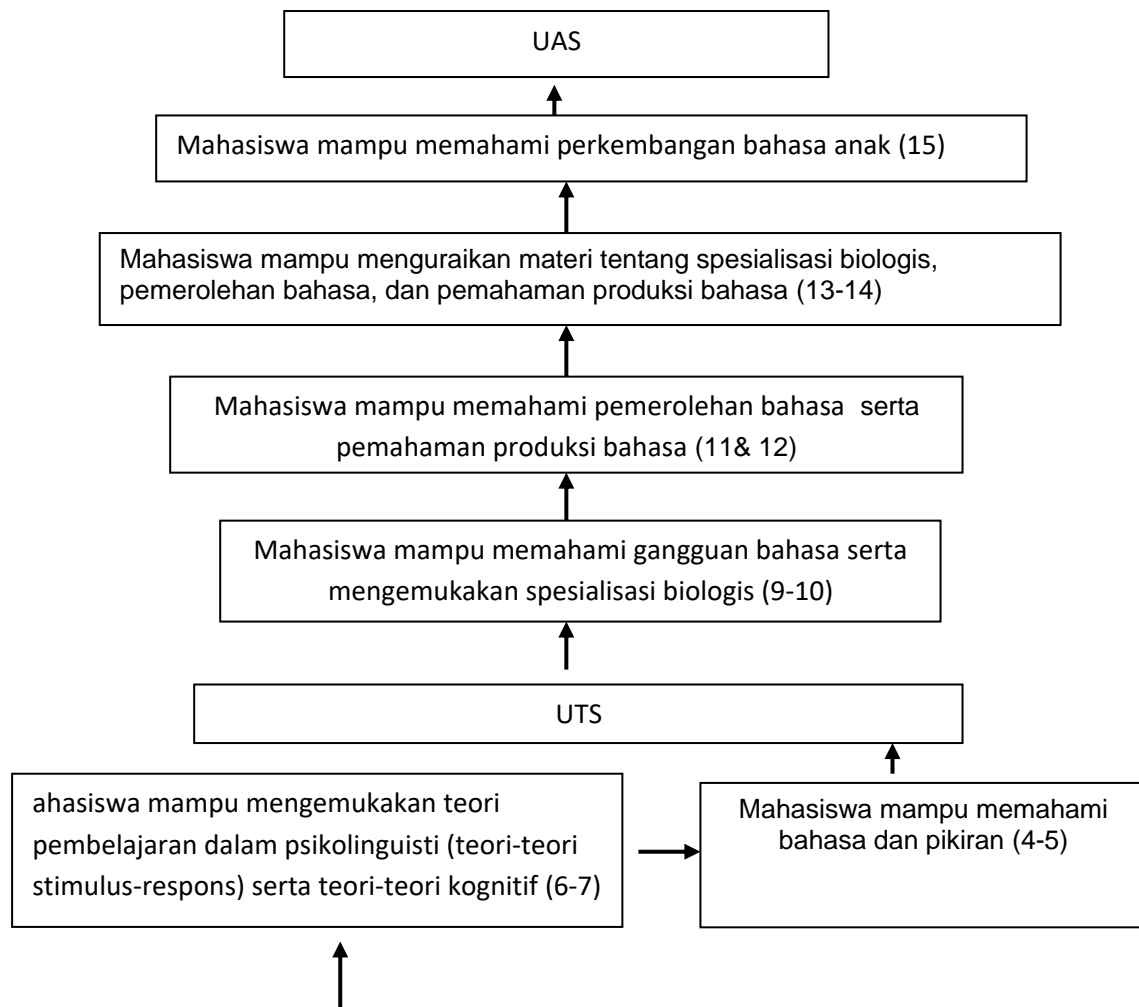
UAS

Mahasiswa mampu memahami perkembangan bahasa anak (15)

Mahasiswa mampu menguraikan materi tentang spesialisasi biologis, pemerolehan bahasa, dan pemahaman produksi bahasa (13-14)

Mahasiswa mampu memahami pemerolehan bahasa serta pemahaman produksi bahasa (11& 12)

Mahasiswa mampu memahami gangguan bahasa serta mengemukakan spesialisasi biologis (9-10)

UTS

ahasiswa mampu mengemukakan teori pembelajaran dalam psikolinguisti (teori-teori stimulus-respons) serta teori-teori kognitif (6-7)

Mahasiswa mampu memahami bahasa dan pikiran (4-5)